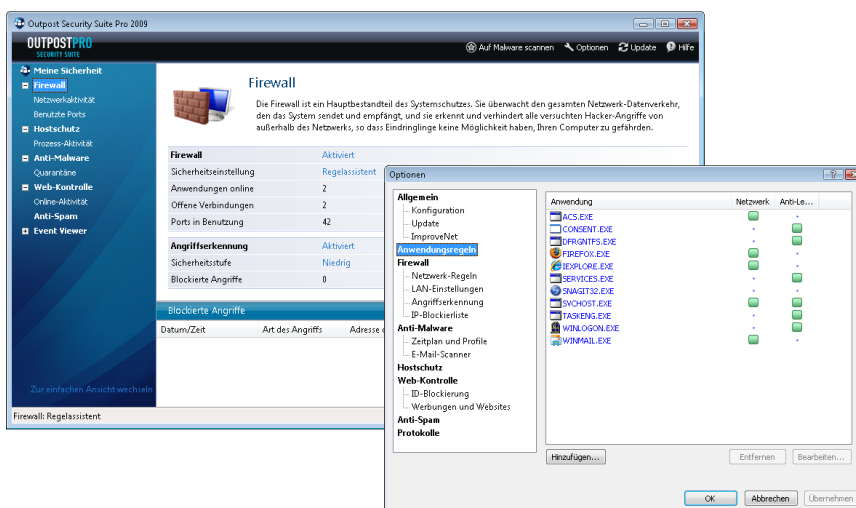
Outpost Security Suite Pro 2009

OUTPOSTPRO
SECURITY SUITE

Auf Malware scannen Optionen Update Hilfe

Meine Sicherheit
Firewall
Netzwerkaktivität
Benutzte Ports
Hostschutz
Prozess-Aktivität
Anti-Malware
Quarantäne
Web-Kontrolle
Online-Aktivität
Anti-Spam
Event Viewer

Zur einfachen Ansicht wechseln

Firewall

Die Firewall ist ein Hauptbestandteil des Systemschutzes. Sie überwacht den gesamten Netzwerk-Datenverkehr, den das System sendet und empfängt, und sie erkennt und verhindert alle versuchten Hacker-Angriffe von außerhalb des Netzwerks, so dass Eindringlinge keine Möglichkeit haben, Ihren Computer zu gefährden.

| Firewall | Aktiviert |
|---|---|
| Sicherheitseinstellung | Regelassistent |
| Anwendungen online | 2 |
| Offene Verbindungen | 2 |
| Ports in Benutzung | 42 |

| Angriffserkennung | Aktiviert |
|---|---|
| Sicherheitsstufe | Niedrig |
| Blockierte Angriffe | 0 |

Blockierte Angriffe

Datum/Zeit | Art des Angriffs | Adresse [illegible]

Firewall: Regelassistent

Optionen

Allgemein
Konfiguration
Update
ImproveNet
Anwendungsregeln
Firewall
Netzwerk-Regeln
LAN-Einstellungen
Angriffserkennung
IP-Blockierliste
Anti-Malware
Zeitplan und Profile
E-Mail-Scanner
Hostschutz
Web-Kontrolle
ID-Blockierung
Werbungen und Websites
Anti-Spam
Protokolle

| Anwendung | Netzwerk | Anti-Le... |
|---|---|---|
| ACS.EXE | | |
| CONSENT.EXE | | |
| DFRGNTFS.EXE | | |
| FIREFOX.EXE | | |
| IEXPLORE.EXE | | |
| SERVICES.EXE | | |
| SNAGIT32.EXE | | |
| SVCHOST.EXE | | |
| TASKENG.EXE | | |
| WINLOGON.EXE | | |
| WINMAIL.EXE | | |

Hinzufügen... Entfernen Bearbeiten...

OK Abbrechen Übernehmen